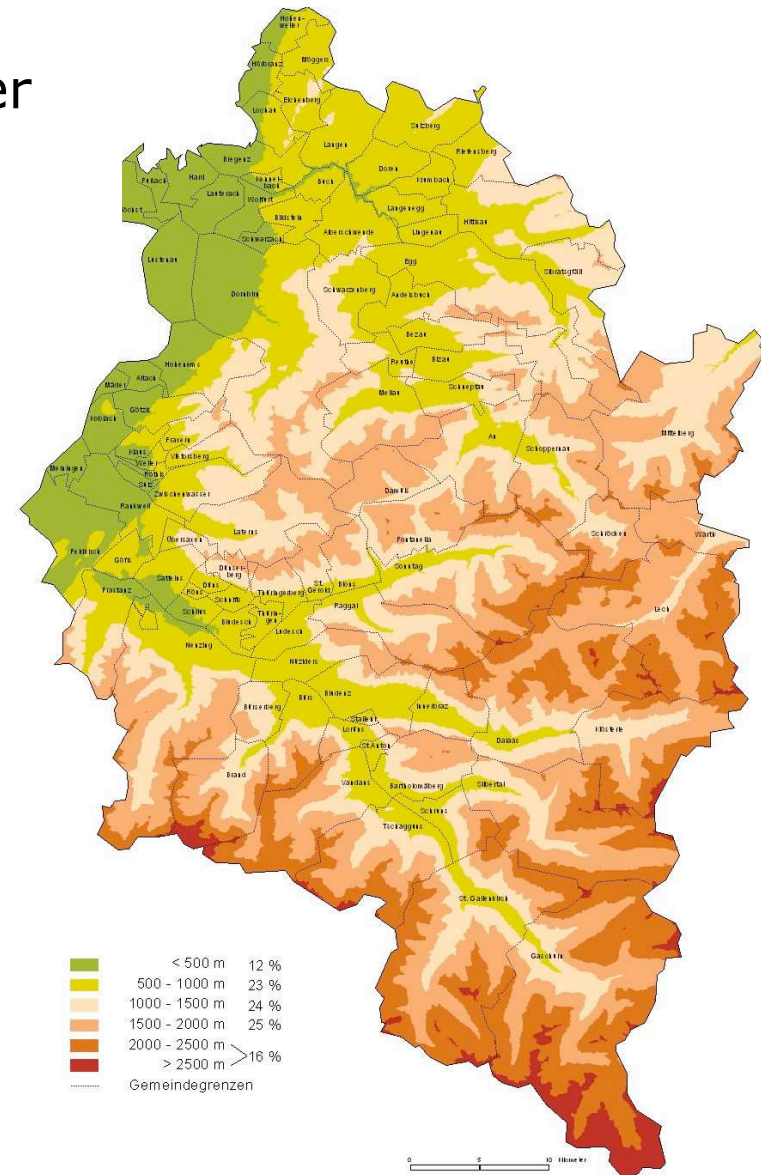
er

Hohenweiler
Hörbranz
Möggers
Lochau
Eichenberg
Sulzberg
Langen
Riefensberg
Bregenz
Fußach
Hard
Kennelbach
Buch
Doren
Krumbach
Lauterach
Wolfurt
Gaißau
Bildstein
Langenegg
Hittisau
Alberschwende
Lingenau
Schwarzach
Lustenau
Egg
Sibratsgfäll
Dornbirn
Schwarzenberg
Andelsbuch
Bezau
Reuthe
Bizau
Hohenems
Schnepfau
Mellau
Altach
Mäder
Götzis
Au
Schoppernau
Mittelberg
Koblach
Fraxern
Klaus
Viktorsberg
Weiler
Röthis
Sulz
Meiningen
Zwischenwasser
Damüls
Rankweil
Laterns
Schröcken
Warth
Übersaxen
Fontanella
Feldkirch
Göfis
Dünserberg
Satteins
Düns
St. Gerold
Blons
Sonntag
Röns
Schnifis
Thüringerberg
Frastanz
Schlins
Thüringen
Raggal
Lech
Bludesch
Ludesch
Nenzing
Nüziders
Bludenz
Bürs
Innerbraz
Bürserberg
Stallehr
Lorüns
Klösterle
St. Anton
Dalaas
Brand
Vandans
Bartholomäberg
Silbertal
Schruns
Tschagguns
St. Gallenkirch
Gaschurn

< 500 m 12 %
500 - 1000 m 23 %
1000 - 1500 m 24 %
1500 - 2000 m 25 %
2000 - 2500 m
> 2500 m 16 %
Gemeindegrenzen

0 5 10 Kilometer